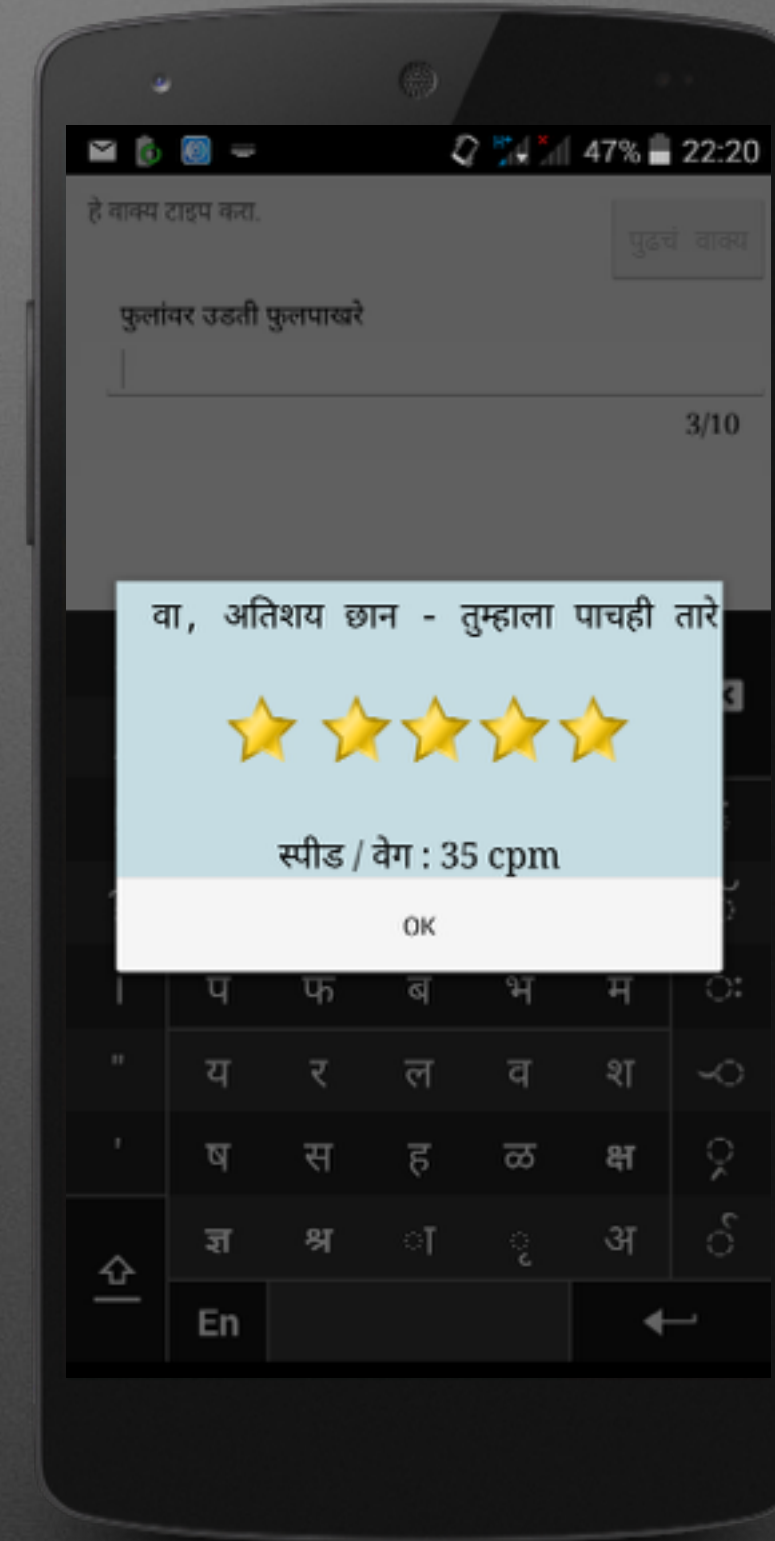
47% 22:20

हे वाक्य टाइप करा.

पुढचं वाक्य

फुलांवर उडती फुलपाखरे

3/10

वा, अतिशय छान - तुम्हाला पाचही तारे

स्पीड / वेग : 35 cpm

OK

। प फ ब भ म ः

" य र ल व श ॅ

' ष स ह ळ क्ष ़

ज्ञ श्र ा ृ अ ँ

En